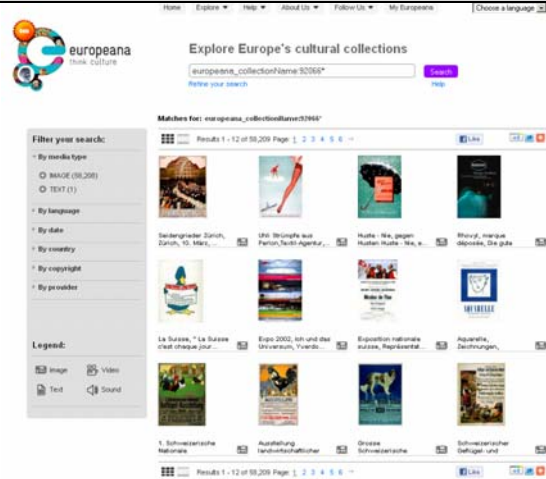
Home Explore ▾ Help ▾ About Us ▾ Follow Us ▾ My Europeana Choose a language

beta

europeana
think culture

Explore Europe's cultural collections

europeana_collectionName:92066*
Search
Refine your search
Help

Matches for: europeana_collectionName:92066*

Results 1 - 12 of 58,209 Page 1 2 3 4 5 6 →

Like

Filter your search:

› By media type
IMAGE (58,208)
TEXT (1)

› By language
› By date
› By country
› By copyright
› By provider

Legend:
Image
Video
Text
Sound

Seidengrieder Zürich, Zürich, 10. März, ...

Uhli Strümpfe aus Perlon,Textil-Agentur,...

Huste - Nie, gegen Husten Huste - Nie, e...

Rhovyl, marque déposée, De gute

La Suisse, " La Suisse c'est chaque jour...

Expo 2002, Ich und das Universum, Yverdo...

Exposition nationale suisse, Représentat...

Aquarelle, Zeichnungen,

1. Schweizerische Nationale

Ausstellung landwirtschaftlicher

Grosse Schweizerische

Schweizerischer Geflügel- und

Results 1 - 12 of 58,209 Page 1 2 3 4 5 6 →

Like